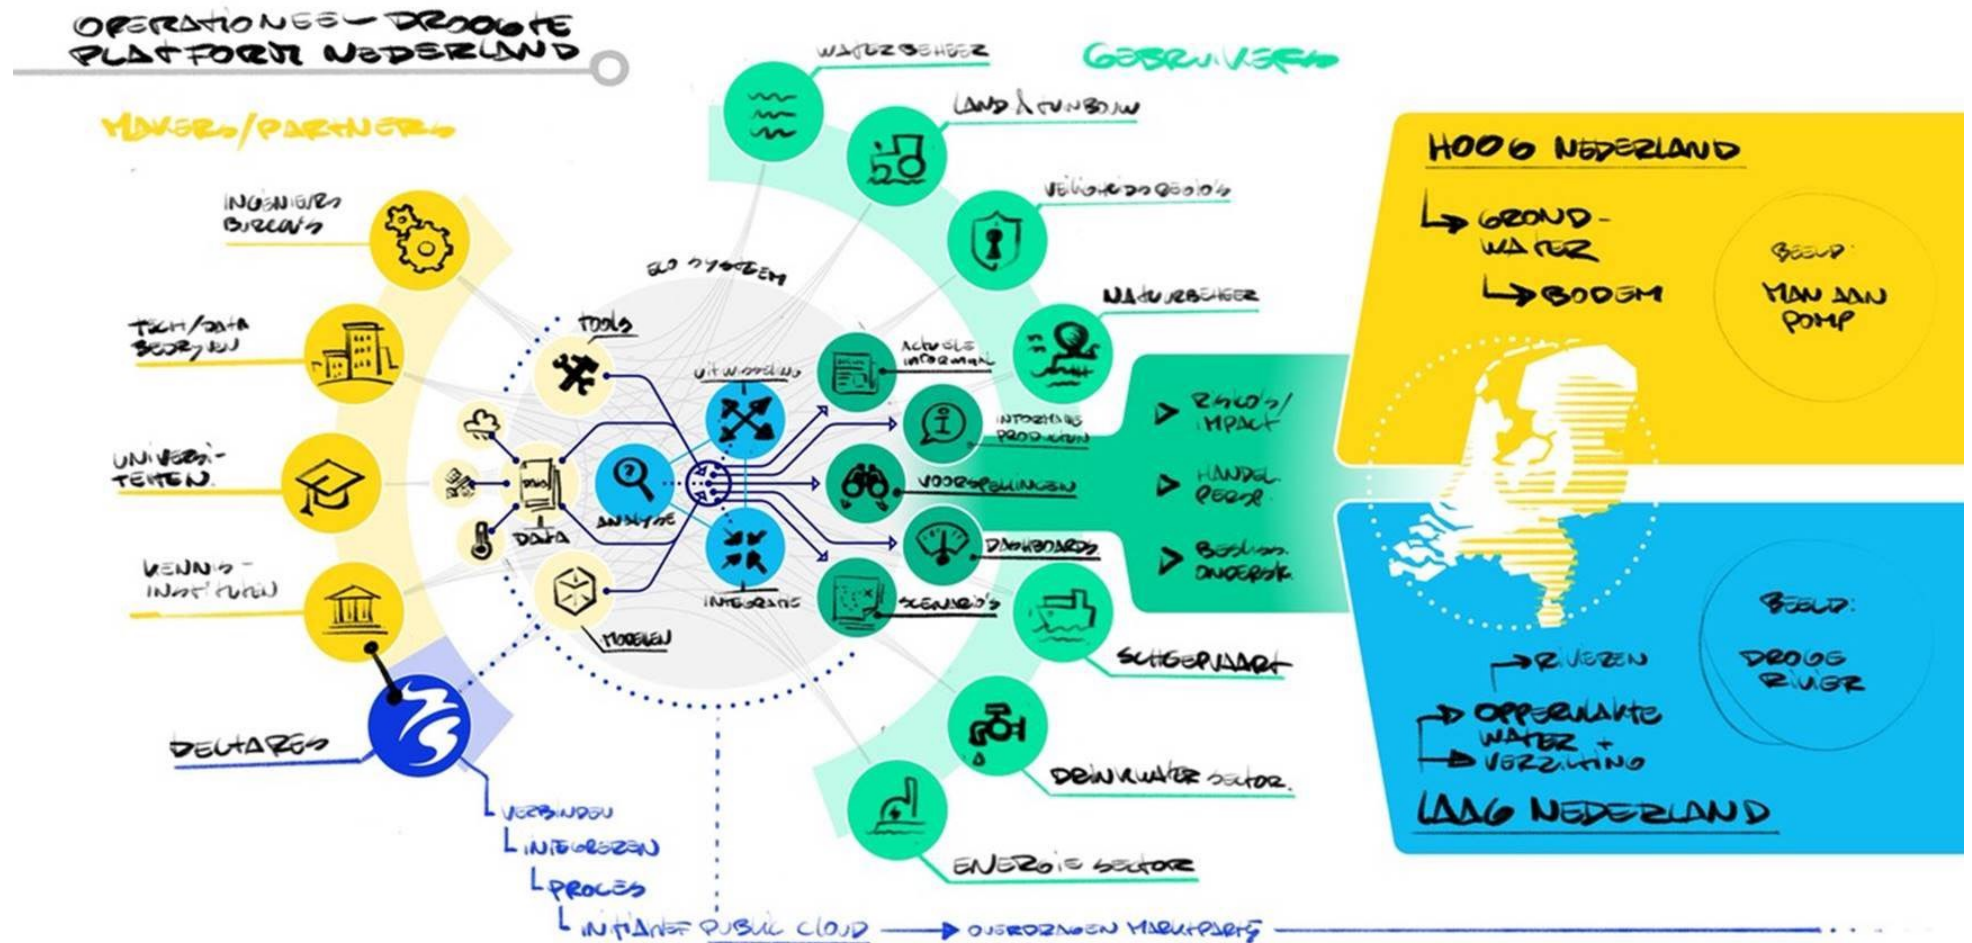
OPERATIONEEL DROOGTE PLATFORM NEDERLAND

MAKERS/PARTNERS

INGENIEURS BUREAU'S

TECH/DATA BEDRIJVEN

UNIVERSITEITEN

KENNIS-INSTITUTEN

DELTARES

VERBINDEN
INTEGREREN
PROCES
IN HANDEN PUBLIC CLOUD → ONAFHANKELIJKE MARKTPARTIJ

ECO SYSTEEM

TOOLS

DATA

ANALYSE

MODELLEN

UITWISSELING

INTEGRATIE

ACTUELE INFORMATIE

INFORMATIE PRODUCTEN

VOORSPELLINGEN

DASHBOARDS

SCENARIO'S

GEBRUIKERS

WATERBEHEER

LAND & TUINBOUW

VEILIGHEIDSREGIO'S

NATUURBEHEER

SCHEEPVAART

DRINKWATER SECTOR

ENERGIE SECTOR

RISICO'S/IMPACT

HANDELPERSPECTIEF

BESLISONDERSTEUNING

HOOG NEDERLAND

GROND-WATER

BODEM

BEELD: MAN AAN POMP

RIVIEREN

OPPERVLAKTE WATER + VERZILTING

BEELD: DROGE RIVIER

LAAG NEDERLAND